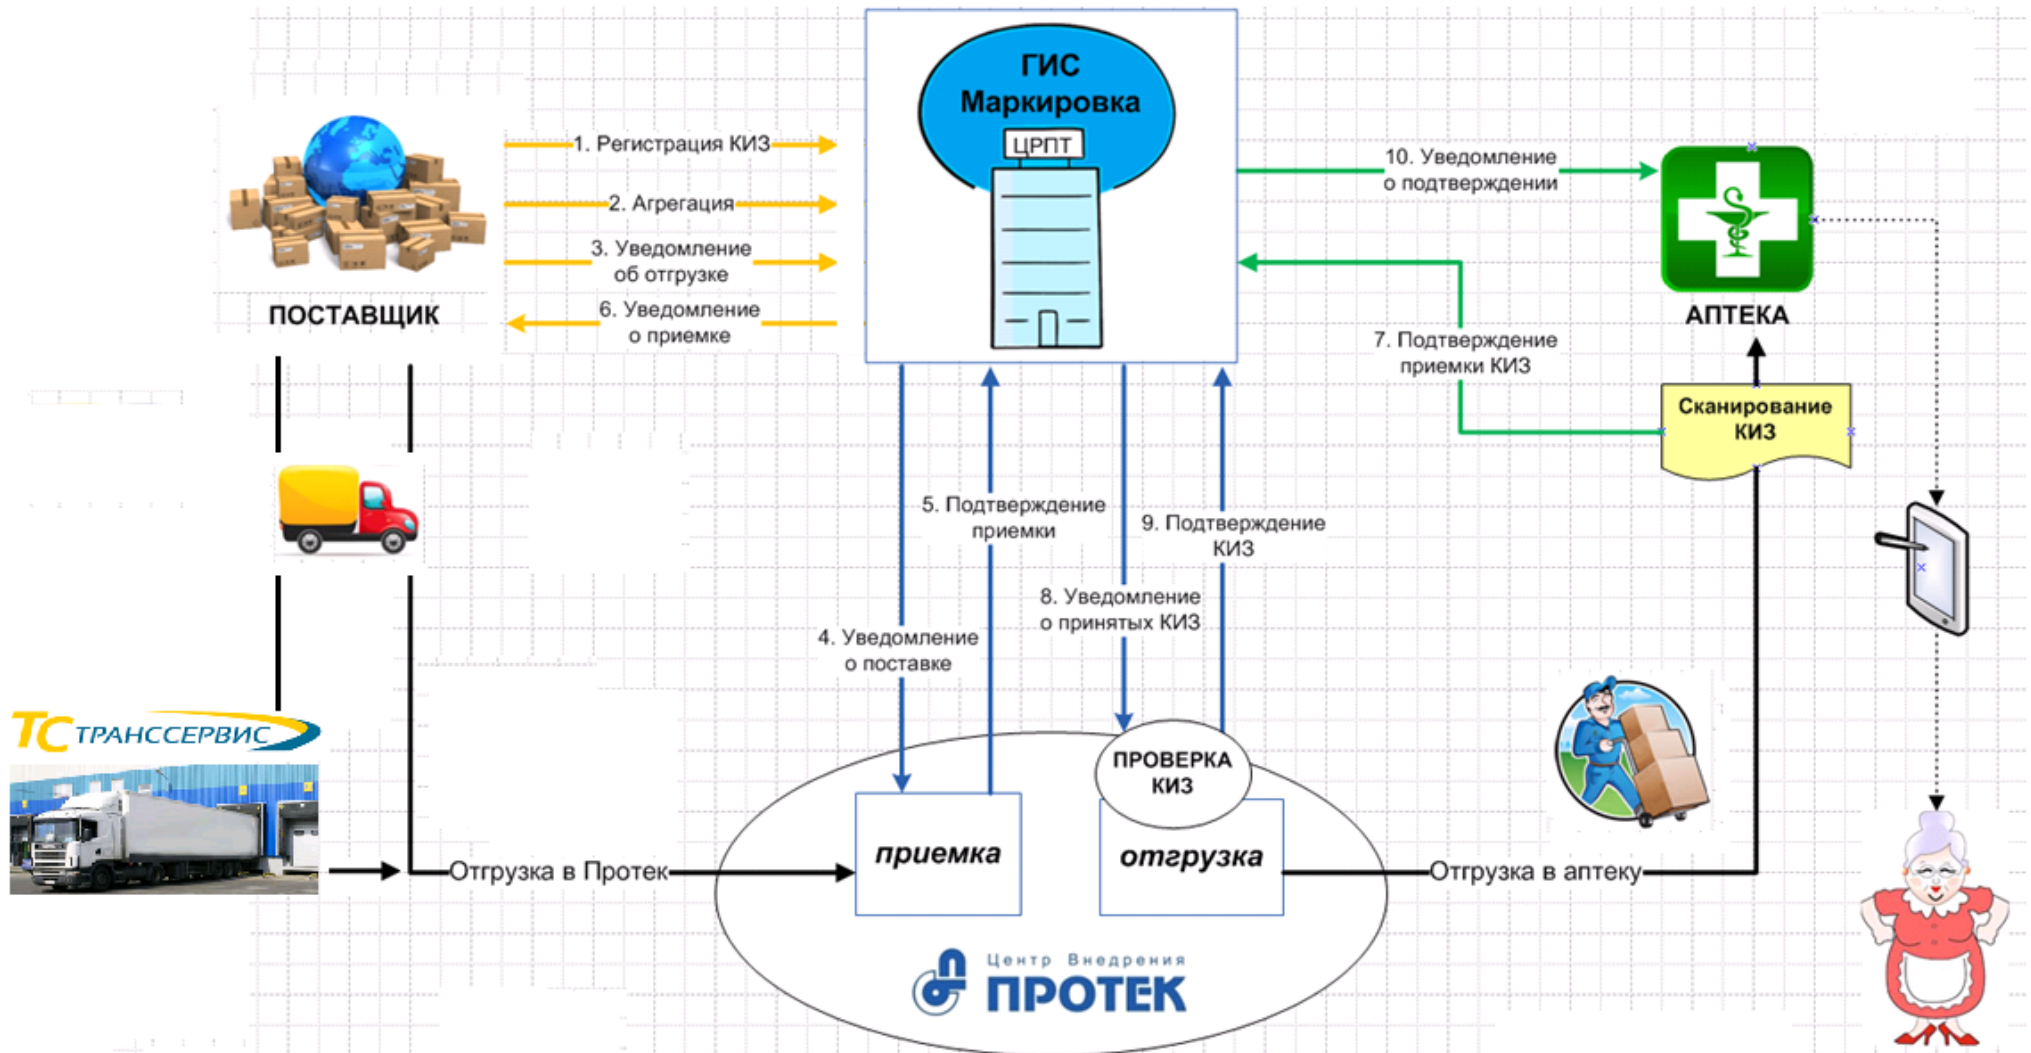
ГИС Маркировка

ЦРПТ

ПОСТАВЩИК

1. Регистрация КИЗ

2. Агрегация

3. Уведомление об отгрузке

6. Уведомление о приемке

10. Уведомление о подтверждении

АПТЕКА

7. Подтверждение приемки КИЗ

Сканирование КИЗ

5. Подтверждение приемки

9. Подтверждение КИЗ

8. Уведомление о принятых КИЗ

4. Уведомление о поставке

ТС ТРАНССЕРВИС

ПРОВЕРКА КИЗ

приемка

отгрузка

Отгрузка в Протек

Отгрузка в аптеку

Центр Внедрения ПРОТЕК